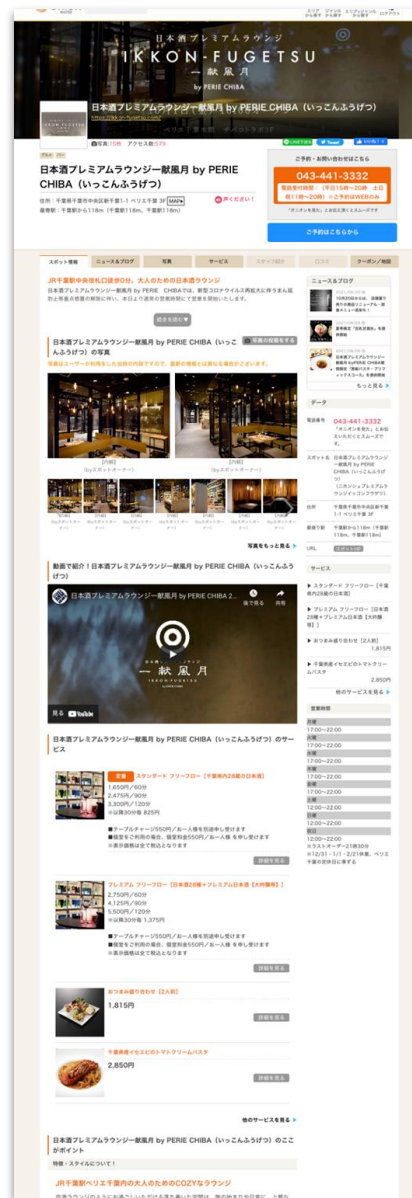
日本酒プレミアムラウンジ
IKKON-FUGETSU
一献風月
by PERIE CHIBA

日本酒プレミアムラウンジー献風月 by PERIE CHIBA（いっこんふうげつ）

写真 15件 アクセス数 579

日本酒プレミアムラウンジー献風月 by PERIE CHIBA（いっこんふうげつ）

住所：千葉県千葉市中央区新千葉1-1 ペリエ千葉 3F MAP
最寄駅：千葉駅から118m（千葉駅118m、千葉駅118m）

ご予約・お問い合わせはこちら
043-441-3332
ご予約はこちらから

スポット情報 | ニュース&ブログ | 写真 | サービス | スタッフ紹介 | ロコミ | クーポン/地図

JR千葉駅中央改札口徒歩0分。大人のための日本酒ラウンジ

続きを読む

日本酒プレミアムラウンジー献風月 by PERIE CHIBA（いっこんふうげつ）の写真

写真をもっと見る

動画で紹介！日本酒プレミアムラウンジー献風月 by PERIE CHIBA（いっこんふうげつ）

日本酒プレミアムラウンジ一献風月 by PERIE CHIBA 2...
一献風月
IKKON-FUGETSU
見る YouTube

日本酒プレミアムラウンジー献風月 by PERIE CHIBA（いっこんふうげつ）のサービス

定番 スタンダード フリーフロー［千葉県内28蔵の日本酒］
1,650円／60分
2,475円／90分
3,300円／120分
※以降30分毎 825円
■テーブルチャージ550円／お一人様を別途申し受けます
■個室をご利用の場合、個室料金550円／お一人様を申し受けます
※表示価格は全て税込となります

詳細を見る

プレミアム フリーフロー［日本酒28種＋プレミアム日本酒［大吟醸等］］
2,750円／60分
4,125円／90分
5,500円／120分
※以降30分毎 1,375円
■テーブルチャージ550円／お一人様を別途申し受けます
■個室をご利用の場合、個室料金550円／お一人様を申し受けます
※表示価格は全て税込となります

詳細を見る

おつまみ盛り合わせ［2人前］
1,815円

詳細を見る

千葉県産イセエビのトマトクリームパスタ
2,850円

詳細を見る

他のサービスを見る

日本酒プレミアムラウンジー献風月 by PERIE CHIBA（いっこんふうげつ）のここがポイント

特徴・スタイルについて！

JR千葉駅ペリエ千葉内の大人のためのCOZYなラウンジ

ニュース&ブログ

もっと見る

データ

電話番号 043-441-3332
スポット名 日本酒プレミアムラウンジー献風月 by PERIE CHIBA（いっこんふうげつ）
住所 千葉県千葉市中央区新千葉1-1 ペリエ千葉 3F
最寄り駅 千葉駅から118m（千葉駅118m、千葉駅118m）
URL

サービス

スタンダード フリーフロー［千葉県内28蔵の日本酒］
プレミアム フリーフロー［日本酒28種＋プレミアム日本酒［大吟醸等］］
おつまみ盛り合わせ［2人前］ 1,815円
千葉県産イセエビのトマトクリームパスタ 2,850円

他のサービスを見る

営業時間
月曜 17:00~22:00
火曜 17:00~22:00
水曜 17:00~22:00
木曜 17:00~22:00
金曜 17:00~22:00
土曜 12:00~22:00
日曜 12:00~22:00
祝日 12:00~22:00